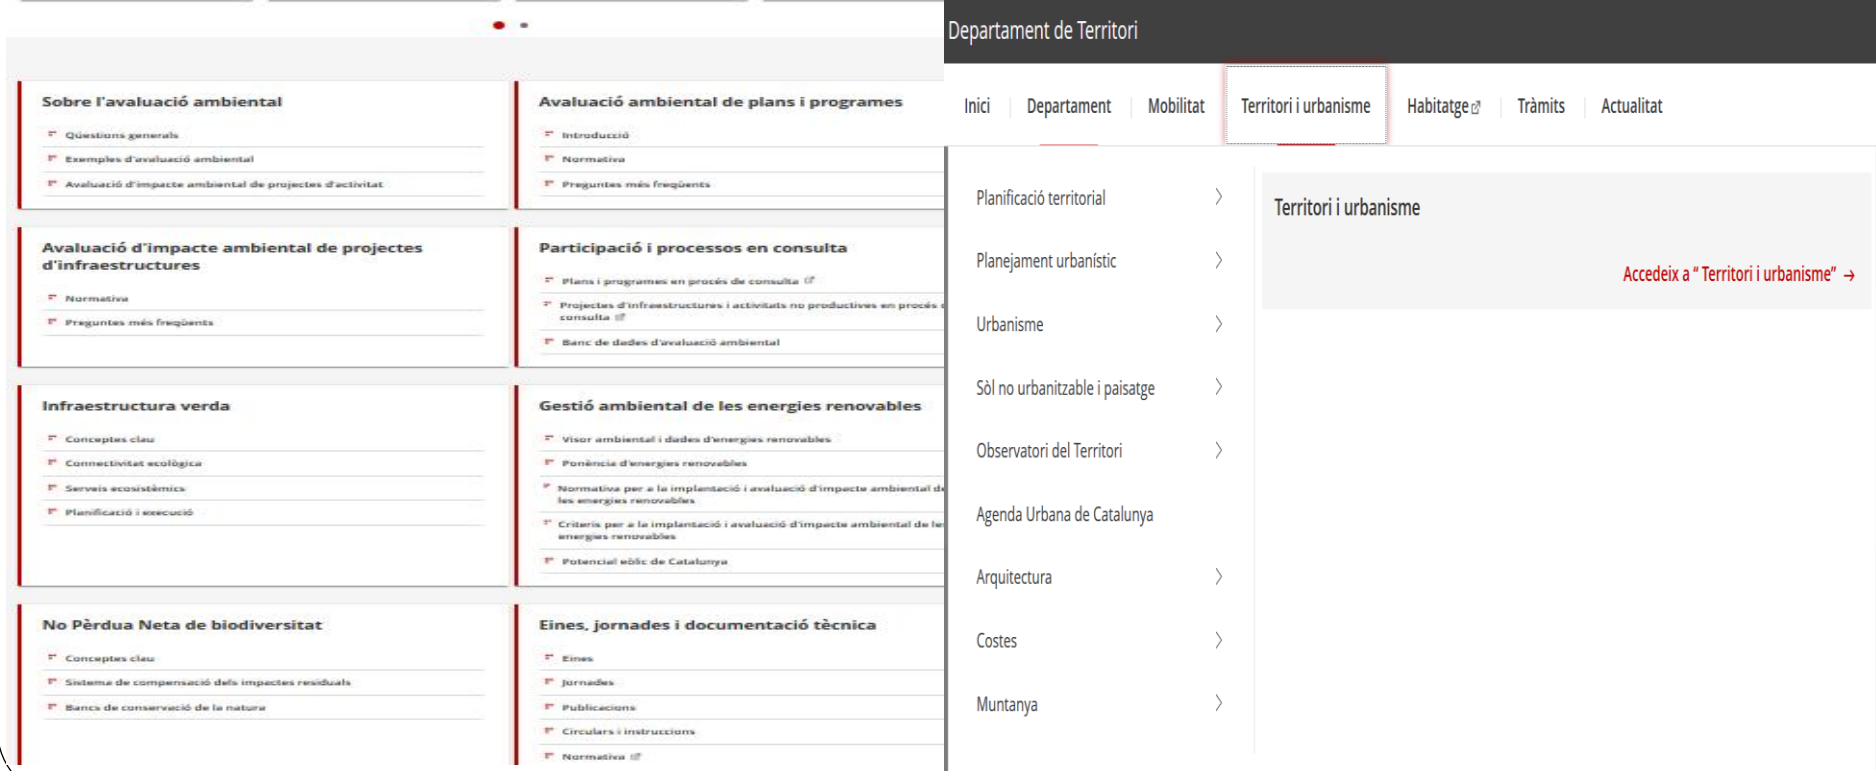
Sobre l'avaluació ambiental

Qüestions generals
Exemples d'avaluació ambiental
Avaluació d'impacte ambiental de projectes d'activitat

Avaluació ambiental de plans i programes

Introducció
Normativa
Preguntes més freqüents

Avaluació d'impacte ambiental de projectes d'infraestructures

Normativa
Preguntes més freqüents

Participació i processos en consulta

Plans i programes en procés de consulta
Projectes d'infraestructures i activitats no productives en procés de consulta
Banc de dades d'avaluació ambiental

Infraestructura verda

Conceptes clau
Connectivitat ecològica
Serveis ecosistèmics
Planificació i execució

Gestió ambiental de les energies renovables

Visor ambiental i dades d'energies renovables
Ponència d'energies renovables
Normativa per a la implantació i avaluació d'impacte ambiental de les energies renovables
Criteris per a la implantació i avaluació d'impacte ambiental de les energies renovables
Potencial eòlic de Catalunya

No Pèrdua Neta de biodiversitat

Conceptes clau
Sistema de compensació dels impactes residuals
Bancs de conservació de la natura

Eines, jornades i documentació tècnica

Eines
Jornades
Publicacions
Circulars i instruccions
Normativa

Departament de Territori

Inici | Departament | Mobilitat | Territori i urbanisme | Habitatge | Tràmits | Actualitat

Planificació territorial
Planejament urbanístic
Urbanisme
Sòl no urbanitzable i paisatge
Observatori del Territori
Agenda Urbana de Catalunya
Arquitectura
Costes
Muntanya

Territori i urbanisme

Accedeix a " Territori i urbanisme" →